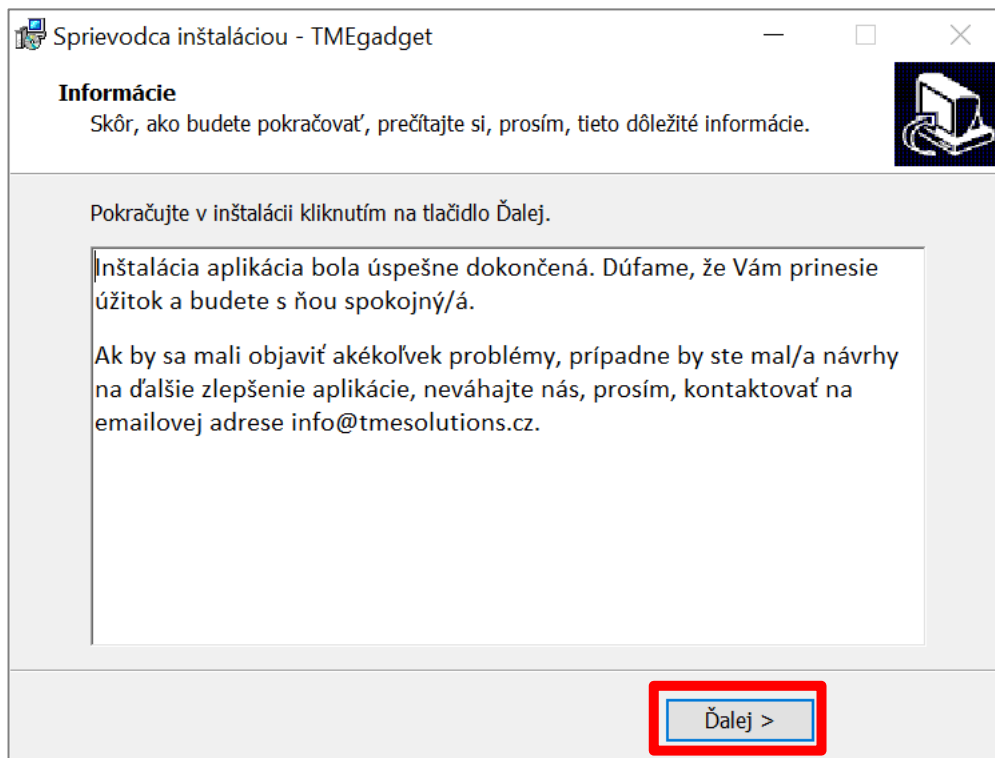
Sprievodca inštaláciou - TMEgadget

Informácie
Skôr, ako budete pokračovať, prečítajte si, prosím, tieto dôležité informácie.

Pokračujte v inštalácii kliknutím na tlačidlo Ďalej.

Inštalácia aplikácia bola úspešne dokončená. Dúfame, že Vám prinesie úžitok a budete s ňou spokojný/á.

Ak by sa mali objaviť akékoľvek problémy, prípadne by ste mal/a návrhy na ďalšie zlepšenie aplikácie, neváhajte nás, prosím, kontaktovať na emailovej adrese info@tmesolutions.cz.

Ďalej >